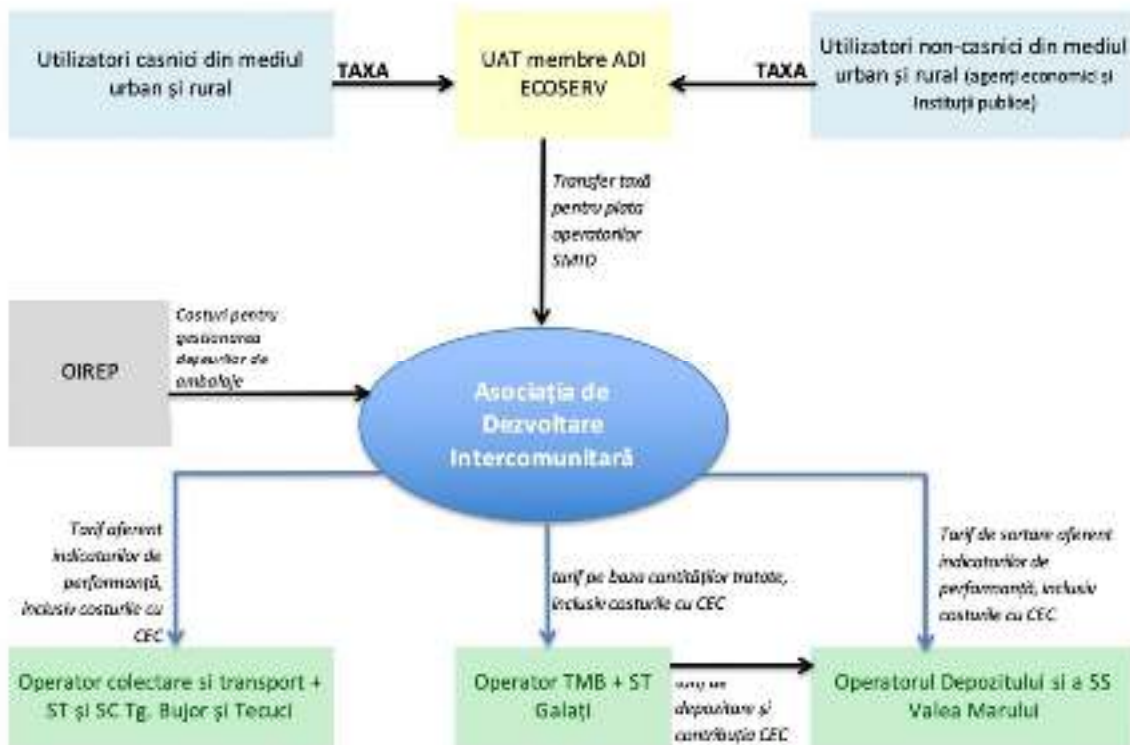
Utilizatori casnici din mediul urban și rural

TAXA

UAT membre ADI ECOSERV

TAXA

Utilizatori non-casnici din mediul urban și rural (agenți economici și instituții publice)

Transfer taxă pentru plata operatorilor SIMID

OIREP

Costuri pentru gestionarea deșeurilor de ambalaje

Asociația de Dezvoltare Intercomunitară

Tarif aferent indicatorilor de performanță, inclusiv costurile cu CEC

tarif pe baza cantităților tratate, inclusiv costurile cu CEC

Tarif de sortare aferent indicatorilor de performanță, inclusiv costurile cu CEC

Operator colectare și transport + ST și SC Tg. Bujor și Tecuci

Operator TMB + ST Galați

tarif de depozitare și contribuția CEC

Operatorul Depozitului și a SS Valea Marului